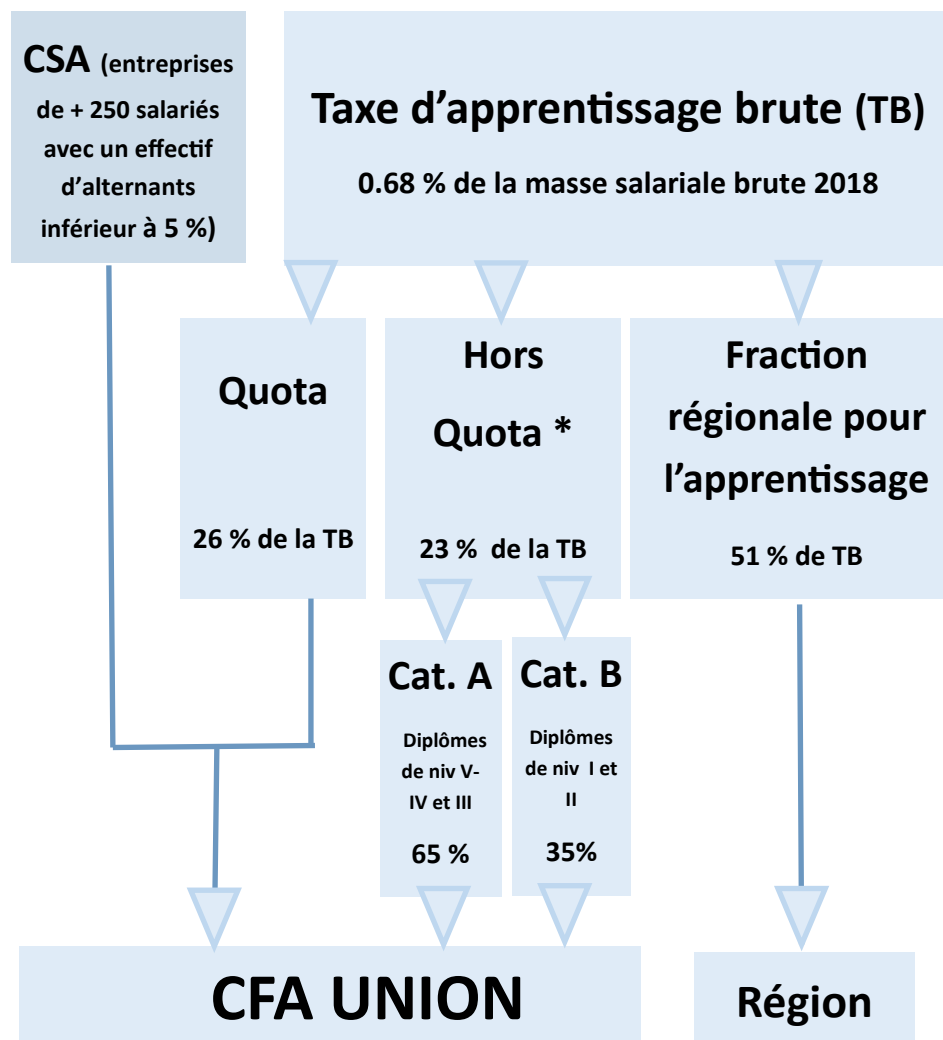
CSA (entreprises de + 250 salariés avec un effectif d'alternants inférieur à 5 %)

Taxe d'apprentissage brute (TB)

0.68 % de la masse salariale brute 2018

Quota

26 % de la TB

Hors Quota *

23 % de la TB

Fraction régionale pour l'apprentissage

51 % de TB

Cat. A

Diplômes de niv V-IV et III

65 %

Cat. B

Diplômes de niv I et II

35%

CFA UNION

Région